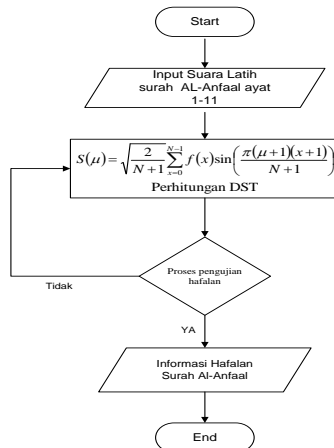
Start

Input Suara Latih surah AL-Anfaal ayat 1-11

$S(\mu)=\sqrt{\frac{2}{N+1}}\sum_{x=0}^{N-1}f(x)\sin\left(\frac{\pi(\mu+1)(x+1)}{N+1}\right)$

Perhitungan DST

Proses pengujian hafalan

Tidak

YA

Informasi Hafalan Surah Al-Anfaal

End